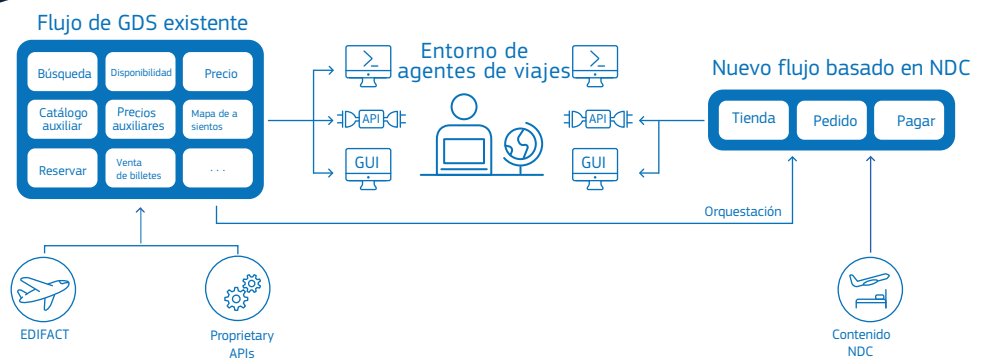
Flujo de GDS existente

Búsqueda

Disponibilidad

Precio

Catálogo auxiliar

Precios auxiliares

Mapa de a sientos

Reservar

Venta de billetes

. . .

Entorno de agentes de viajes

>_

API

GUI

>_

API

GUI

Nuevo flujo basado en NDC

Tienda

Pedido

Pagar

Orquestación

EDIFACT

Proprietary APIs

Contenido NDC